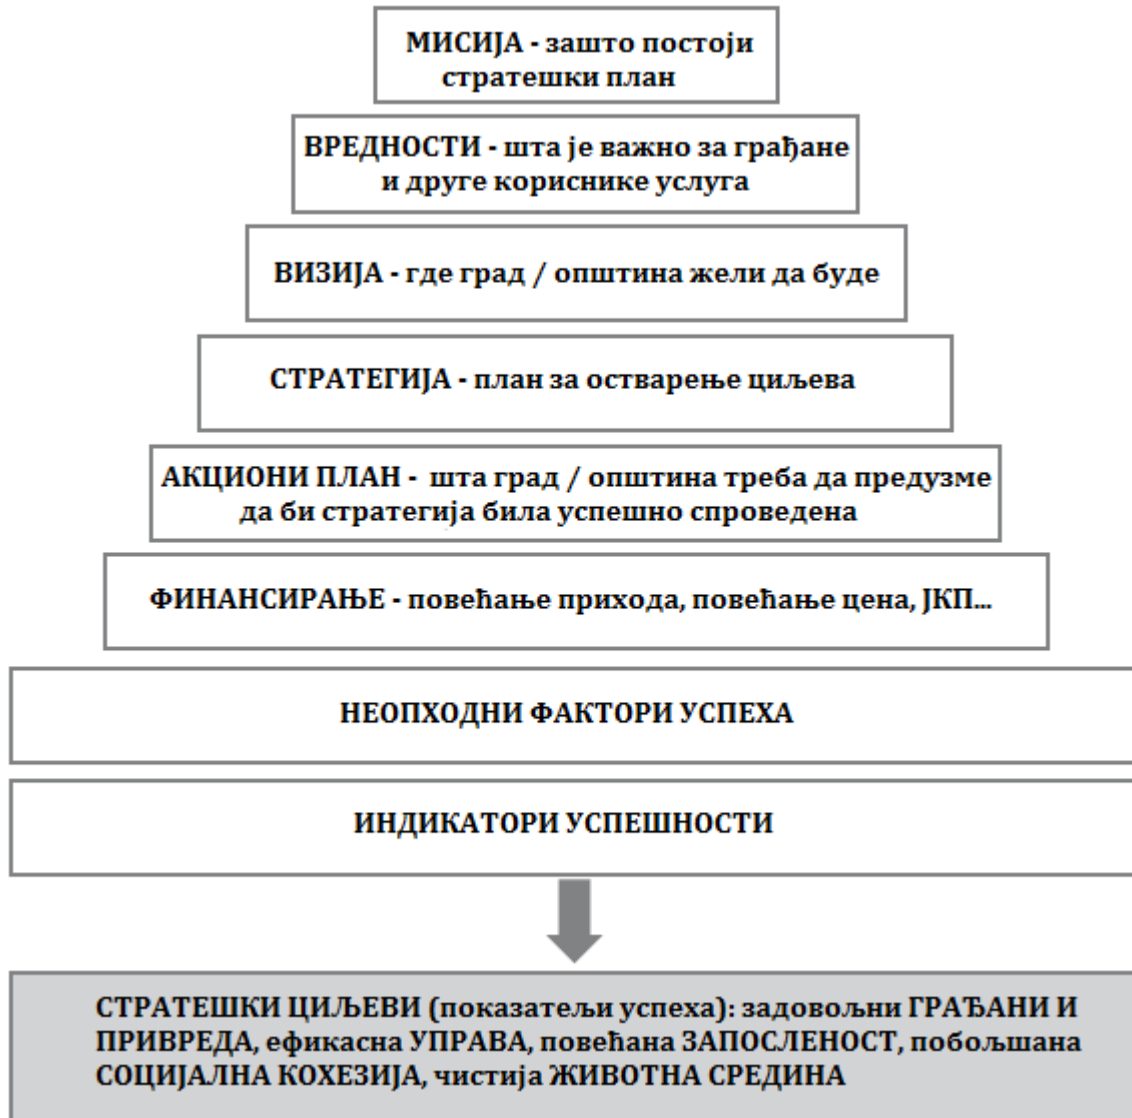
МИСИЈА - зашто постоји стратешки план

ВРЕДНОСТИ - шта је важно за грађане и друге кориснике услуга

ВИЗИЈА - где град / општина жели да буде

СТРАТЕГИЈА - план за остварење циљева

АКЦИОНИ ПЛАН - шта град / општина треба да предузме да би стратегија била успешно спроведена

ФИНАНСИРАЊЕ - повећање прихода, повећање цена, ЈКП...

НЕОПХОДНИ ФАКТОРИ УСПЕХА

ИНДИКАТОРИ УСПЕШНОСТИ

СТРАТЕШКИ ЦИЉЕВИ (показатељи успеха): задовољни ГРАЂАНИ И ПРИВРЕДА, ефикасна УПРАВА, повећана ЗАПОСЛЕНОСТ, побољшана СОЦИЈАЛНА КОХЕЗИЈА, чистија ЖИВОТНА СРЕДИНА